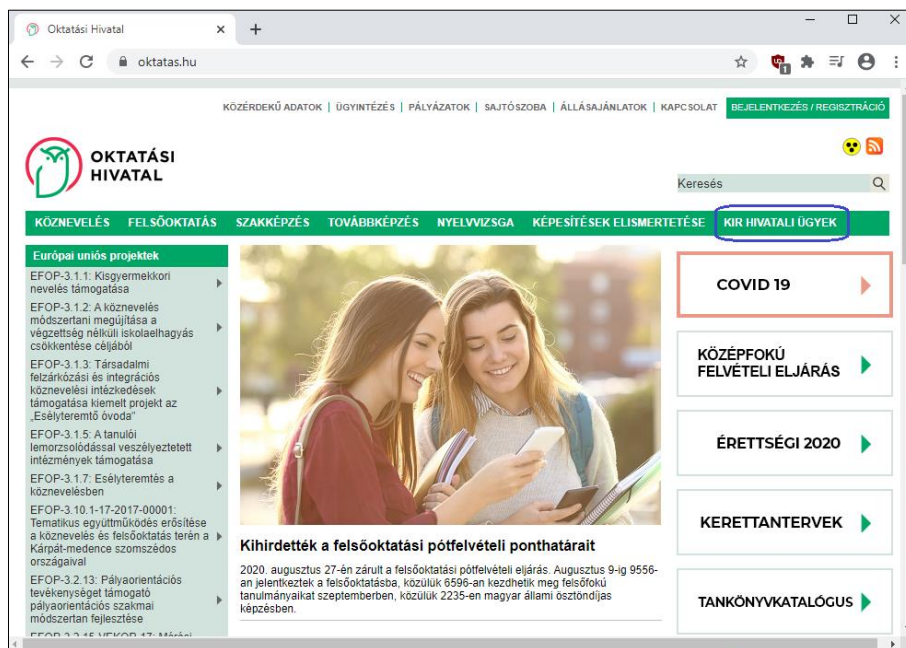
Oktatási Hivatal

oktatas.hu

KÖZÉRDEKŰ ADATOK | ÜGYINTÉZÉS | PÁLYÁZATOK | SAJTÓSZOBA | ÁLLÁSAJÁNLATOK | KAPCSOLAT BEJELENTKEZÉS / REGISZTRÁCIÓ

OKTATÁSI HIVATAL

Keresés

KÖZNEVELÉS FELSŐOKTATÁS SZAKKÉPZÉS TOVÁBBKÉPZÉS NYELVVIZSGA KÉPESÍTÉSEK ELISMERTETÉSE KIR HIVATALI ÜGYEK

Európai uniós projektek

EFOP-3.1.1: Kisgyermekkori nevelés támogatása

EFOP-3.1.2: A köznevelés módszertani megújítása a végzettség nélküli iskolaelhagyás csökkentése céljából

EFOP-3.1.3: Társadalmi felzárkózási és integrációs köznevelési intézkedések támogatása kiemelt projekt az „Esélyteremtő óvoda"

EFOP-3.1.5: A tanulói lemorzsolódással veszélyeztetett intézmények támogatása

EFOP-3.1.7: Esélyteremtés a köznevelésben

EFOP-3.10.1-17-2017-00001: Tematikus együttműködés erősítése a köznevelés és felsőoktatás terén a Kárpát-medence szomszédos országaival

EFOP-3.2.13: Pályaorientációs tevékenységet támogató pályaorientációs szakmai módszertan fejlesztése

EFOP-3.2.15-VEKOP-17: Mérési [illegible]

Kihirdették a felsőoktatási pótfelvételi ponthatárait

2020. augusztus 27-én zárult a felsőoktatási pótfelvételi eljárás. Augusztus 9-ig 9556-an jelentkeztek a felsőoktatásba, közülük 6596-an kezdhetik meg felsőfokú tanulmányaikat szeptemberben, közülük 2235-en magyar állami ösztöndíjas képzésben.

COVID 19

KÖZÉPFOKÚ FELVÉTELI ELJÁRÁS

ÉRETTSÉGI 2020

KERETTANTERVEK

TANKÖNYVKATALÓGUS